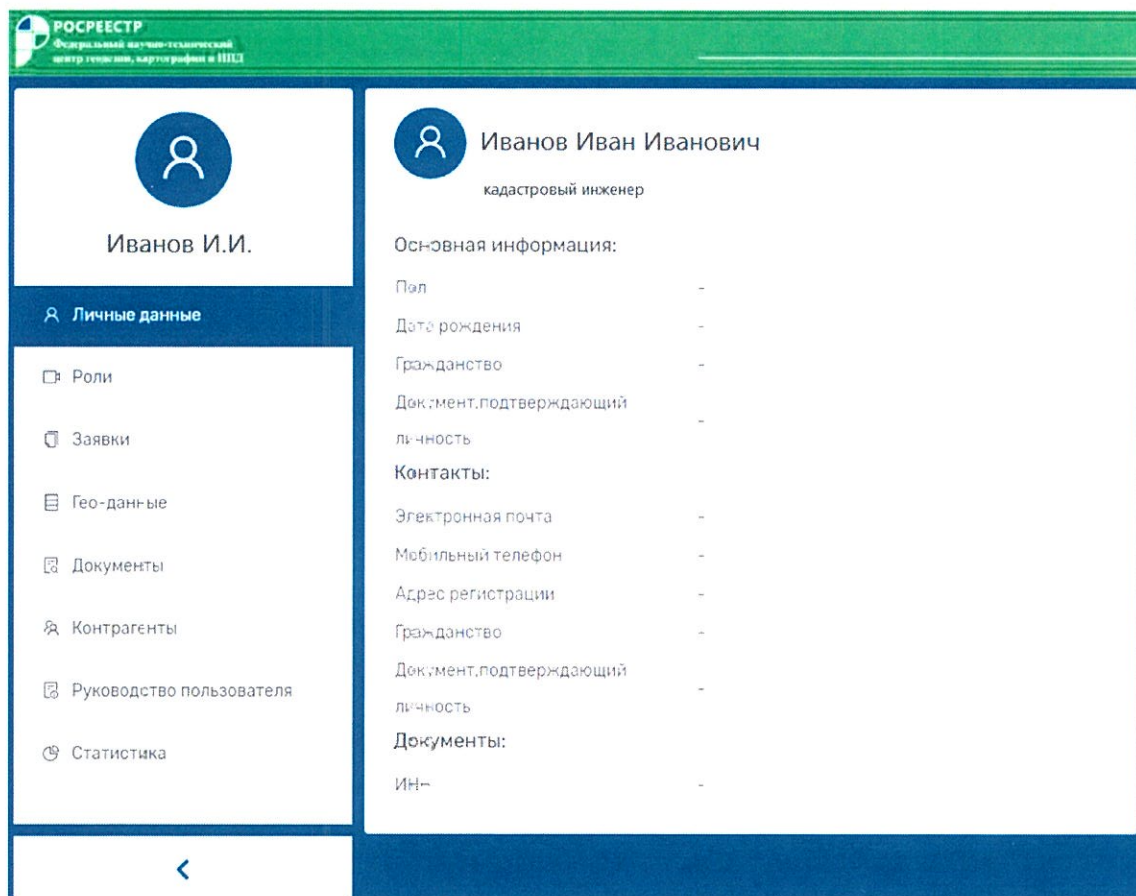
РОСРЕЕСТР
Федеральный научно-технический центр геодезии, картографии и ИПД

Иванов И.И.

Личные данные
Роли
Заявки
Гео-данные
Документы
Контрагенты
Руководство пользователя
Статистика

<

Иванов Иван Иванович
кадастровый инженер

Основная информация:

| | |
|---|---|
| Пол | - |
| Дата рождения | - |
| Гражданство | - |
| Документ,подтверждающий личность | - |

Контакты:

| | |
|---|---|
| Электронная почта | - |
| Мобильный телефон | - |
| Адрес регистрации | - |
| Гражданство | - |
| Документ,подтверждающий личность | - |

Документы:

| | |
|---|---|
| ИНН | - |